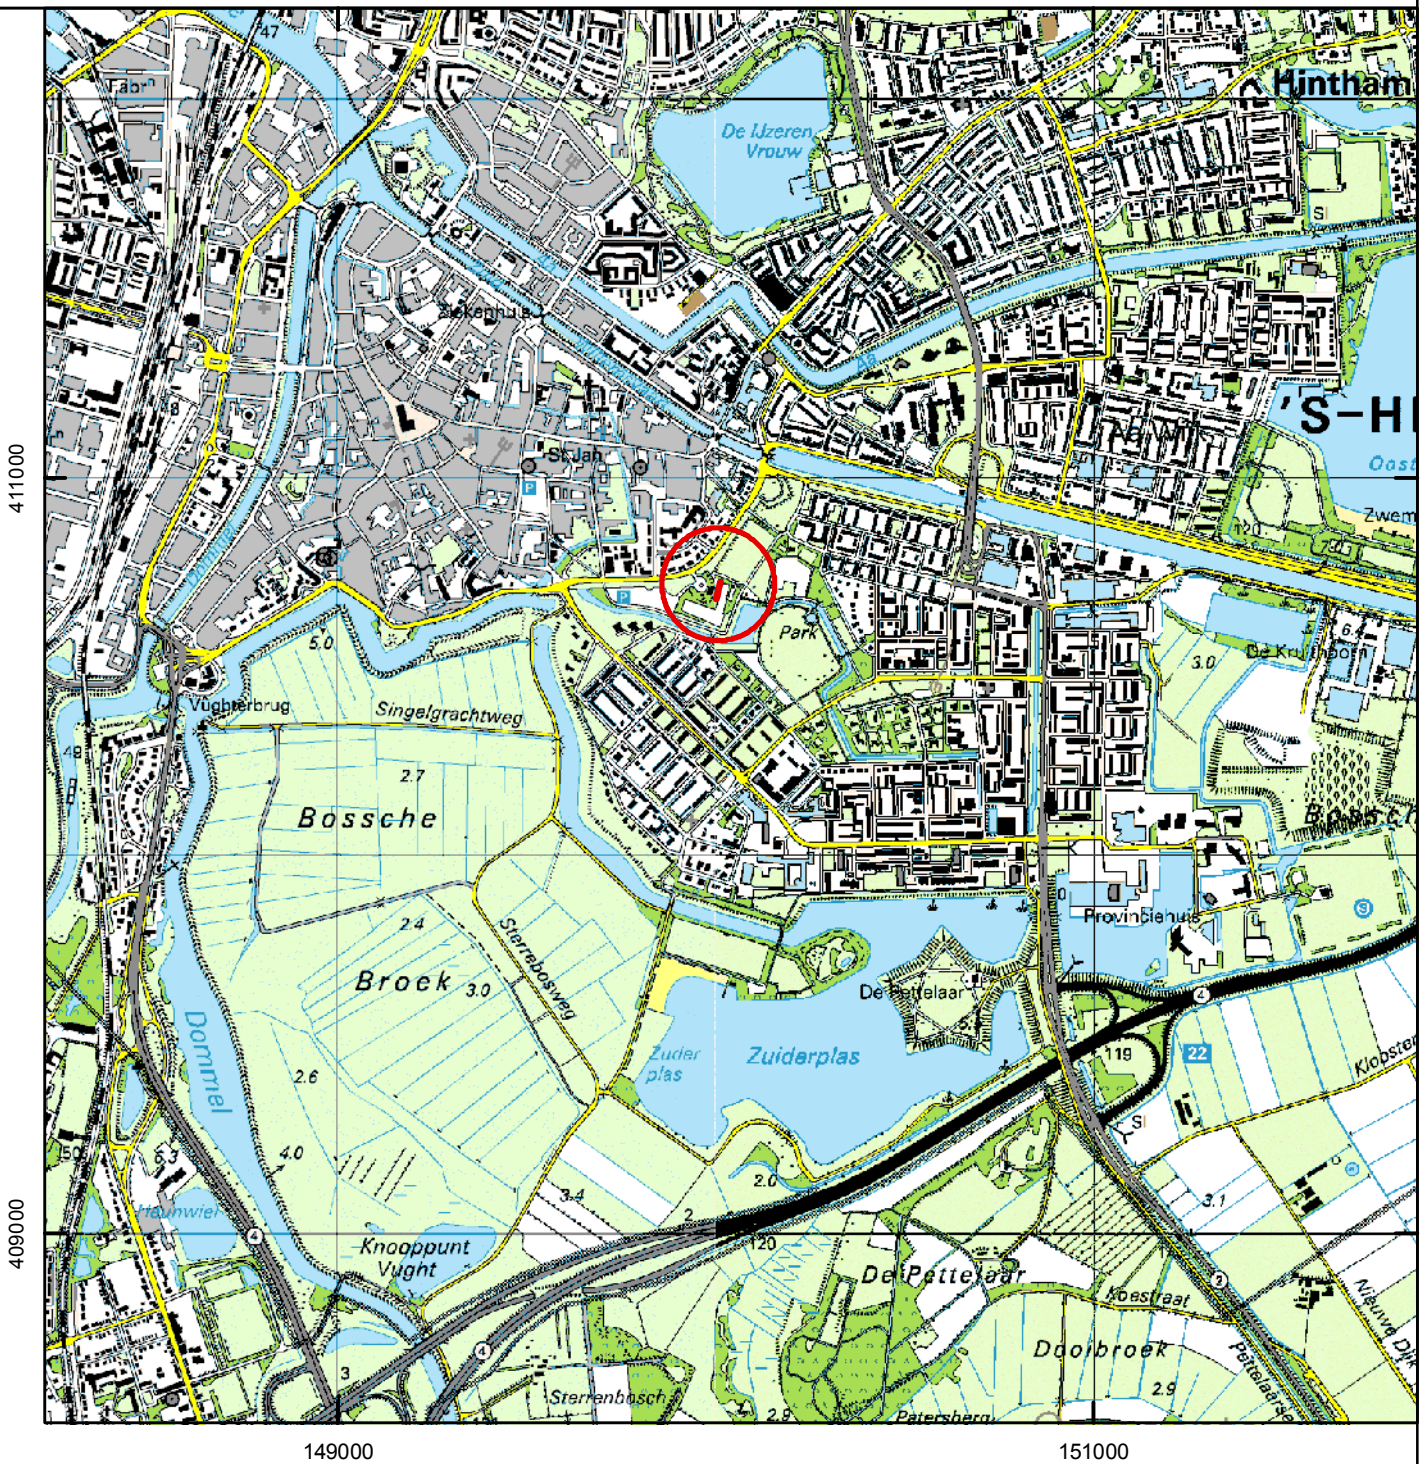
47
Fabr
Hintham
De IJzeren Vrouw
Ziekenhuis
'S-H
Oost
Zwem
St Jan
P
P
411000
Dommel
Park
6.4
3.0
De Kruithoorn
5.0
Vughterbrug
Singelgrachtweg
49
2.7
Bossche
2.4
Broek
3.0
Sterreboschweg
Provinciehuis
De Pettelaar
Zuider plas
Zuiderplas
119
22
Klooster
Dommel
2.6
4.0
50
5.3
Hauwiel
3.4
2.0
2
120
3.1
409000
Knooppunt Vught
De Pettelaar
Koestraat
Dooibroek
2.9
Nieuwe Dijk
Pettelaarse
3
Sterrenbosch
2.8
Patersberg
149000
151000